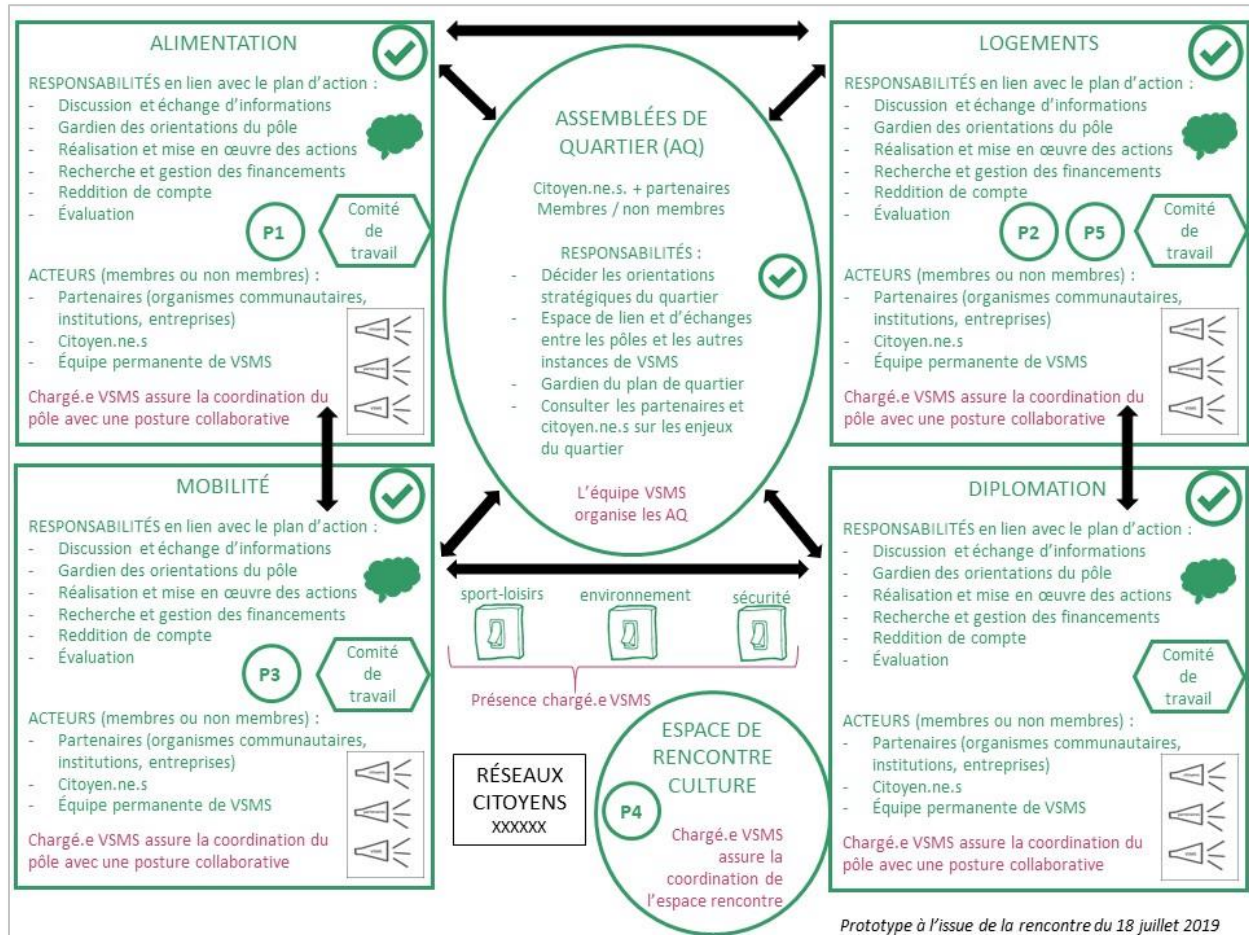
ALIMENTATION

RESPONSABILITÉS en lien avec le plan d'action :
- Discussion et échange d'informations
- Gardien des orientations du pôle
- Réalisation et mise en œuvre des actions
- Recherche et gestion des financements
- Reddition de compte
- Évaluation

P1

Comité de travail

ACTEURS (membres ou non membres) :
- Partenaires (organismes communautaires, institutions, entreprises)
- Citoyen.ne.s
- Équipe permanente de VSMS

Chargé.e VSMS assure la coordination du pôle avec une posture collaborative

ASSEMBLÉES DE QUARTIER (AQ)

Citoyen.ne.s. + partenaires
Membres / non membres

RESPONSABILITÉS :
- Décider les orientations stratégiques du quartier
- Espace de lien et d'échanges entre les pôles et les autres instances de VSMS
- Gardien du plan de quartier
- Consulter les partenaires et citoyen.ne.s sur les enjeux du quartier

L'équipe VSMS organise les AQ

LOGEMENTS

RESPONSABILITÉS en lien avec le plan d'action :
- Discussion et échange d'informations
- Gardien des orientations du pôle
- Réalisation et mise en œuvre des actions
- Recherche et gestion des financements
- Reddition de compte
- Évaluation

P2 P5

Comité de travail

ACTEURS (membres ou non membres) :
- Partenaires (organismes communautaires, institutions, entreprises)
- Citoyen.ne.s
- Équipe permanente de VSMS

Chargé.e VSMS assure la coordination du pôle avec une posture collaborative

MOBILITÉ

RESPONSABILITÉS en lien avec le plan d'action :
- Discussion et échange d'informations
- Gardien des orientations du pôle
- Réalisation et mise en œuvre des actions
- Recherche et gestion des financements
- Reddition de compte
- Évaluation

P3

Comité de travail

ACTEURS (membres ou non membres) :
- Partenaires (organismes communautaires, institutions, entreprises)
- Citoyen.ne.s
- Équipe permanente de VSMS

Chargé.e VSMS assure la coordination du pôle avec une posture collaborative

sport-loisirs environnement sécurité

Présence chargé.e VSMS

RÉSEAUX CITOYENS
XXXXXX

ESPACE DE RENCONTRE CULTURE

P4

Chargé.e VSMS assure la coordination de l'espace rencontre

DIPLOMATION

RESPONSABILITÉS en lien avec le plan d'action :
- Discussion et échange d'informations
- Gardien des orientations du pôle
- Réalisation et mise en œuvre des actions
- Recherche et gestion des financements
- Reddition de compte
- Évaluation

Comité de travail

ACTEURS (membres ou non membres) :
- Partenaires (organismes communautaires, institutions, entreprises)
- Citoyen.ne.s
- Équipe permanente de VSMS

Chargé.e VSMS assure la coordination du pôle avec une posture collaborative

Prototype à l'issue de la rencontre du 18 juillet 2019